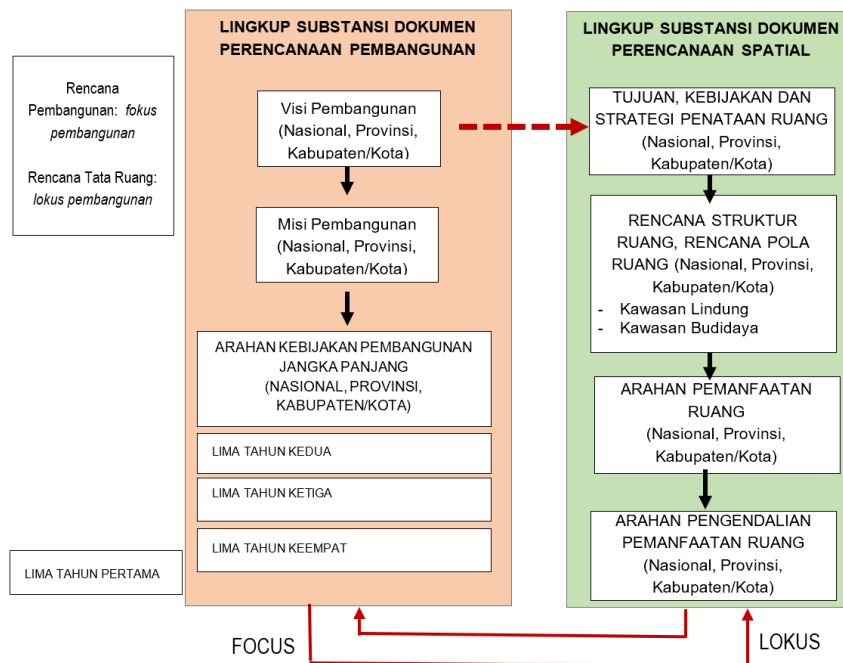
Rencana Pembangunan: *fokus pembangunan*

Rencana Tata Ruang: *lokus pembangunan*

LIMA TAHUN PERTAMA

LINGKUP SUBSTANSI DOKUMEN PERENCANAAN PEMBANGUNAN

Visi Pembangunan (Nasional, Provinsi, Kabupaten/Kota)

Misi Pembangunan (Nasional, Provinsi, Kabupaten/Kota)

ARAHAN KEBIJAKAN PEMBANGUNAN JANGKA PANJANG (NASIONAL, PROVINSI, KABUPATEN/KOTA)

LIMA TAHUN KEDUA

LIMA TAHUN KETIGA

LIMA TAHUN KEEMPAT

LINGKUP SUBSTANSI DOKUMEN PERENCANAAN SPATIAL

TUJUAN, KEBIJAKAN DAN STRATEGI PENATAAN RUANG (Nasional, Provinsi, Kabupaten/Kota)

RENCANA STRUKTUR RUANG, RENCANA POLA RUANG (Nasional, Provinsi, Kabupaten/Kota)
- Kawasan Lindung
- Kawasan Budidaya

ARAHAN PEMANFAATAN RUANG (Nasional, Provinsi, Kabupaten/Kota)

ARAHAN PENGENDALIAN PEMANFAATAN RUANG (Nasional, Provinsi, Kabupaten/Kota)

FOCUS

LOKUS